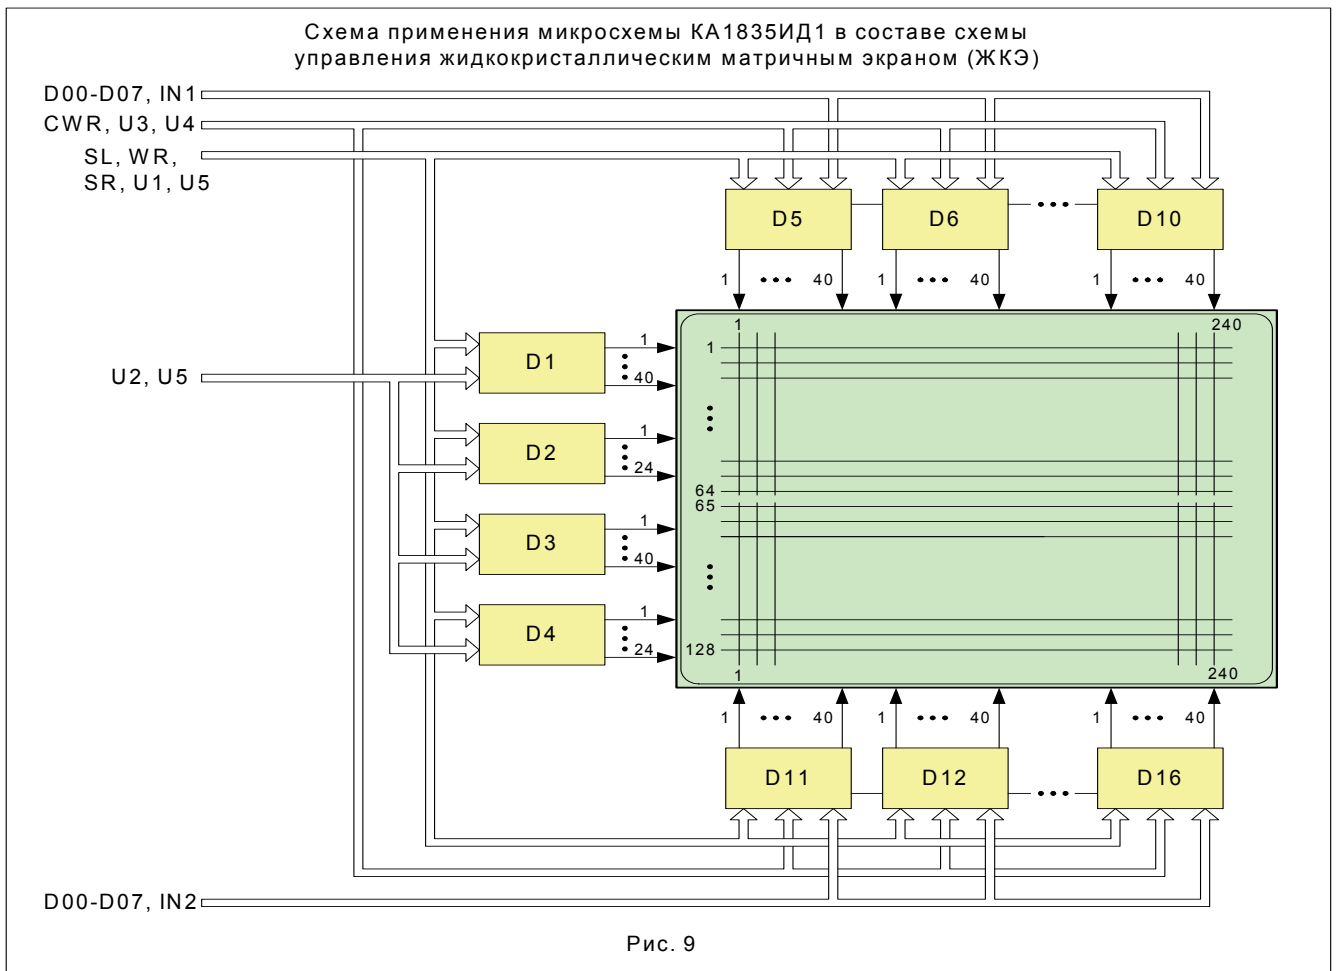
Схема применения микросхемы КА1835ИД1 в составе схемы управления жидкокристаллическим матричным экраном (ЖКЭ)

D00-D07, IN1
CWR, U3, U4
SL, WR, SR, U1, U5

D5
D6
D10

1 40 1 40 1 40

U2, U5

D1 1 40
D2 1 24
D3 1 40
D4 1 24

1 240
1
64
65
128
1 240

1 40 1 40 1 40

D11
D12
D16

D00-D07, IN2

Рис. 9